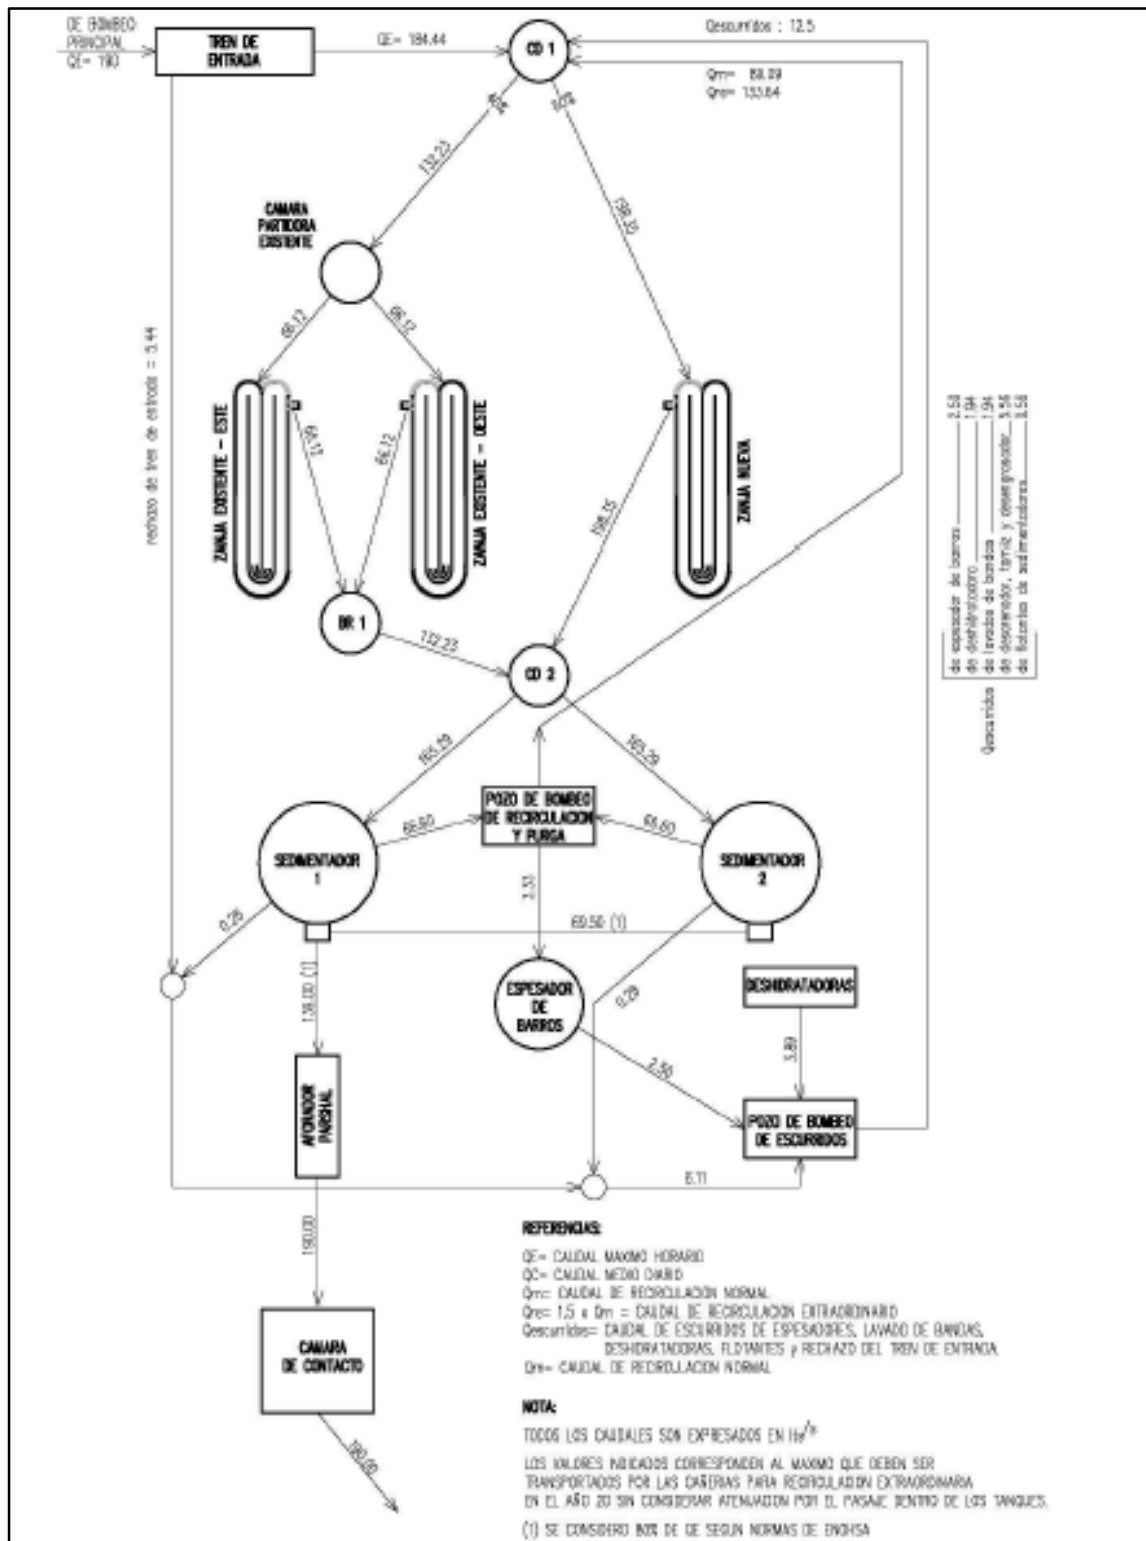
DE BOMBEO PRINCIPAL
QE= 190

TREN DE ENTRADA

QE= 184.44

CD 1

Qescurridos : 12.5

Qrn= 88.09
Qre= 133.64

Qe/2

Qe/2

132.23

158.10

CAMARA PARTIDORA EXISTENTE

66.12

66.12

ZANJA EXISTENTE - ESTE

ZANJA EXISTENTE - OESTE

ZANJA NUEVA

66.12

66.12

198.35

rechazo de tren de entrada = 5.44

BR 1

132.23

CD 2

165.29

165.29

POZO DE BOMBEO DE RECIRCULACION Y PURGA

66.60

66.60

SEDIMENTADOR 1

SEDIMENTADOR 2

3.51

69.50 (1)

0.28

0.28

ESPESADOR DE BARROS

DESHIDRATADORAS

138.00 (1)

AFORADOR PARSHAL

2.58

3.89

POZO DE BOMBEO DE ESCURRIDOS

6.11

190.00

CAMARA DE CONTACTO

190.00

Qescurridos
de espesador de barros ———— 2.58
de deshidratadora ———— 1.94
de lavados de bandas ———— 1.94
de desarenador, tamiz y desengrasador — 5.56
de flotantes de sedimentadores — 0.56

REFERENCIAS:
QE= CAUDAL MAXIMO HORARIO
QC= CAUDAL MEDIO DIARIO
Qrn= CAUDAL DE RECIRCULACION NORMAL
Qre= 1,5 x Qrn = CAUDAL DE RECIRCULACION EXTRAORDINARIO
Qescurridos= CAUDAL DE ESCURRIDOS DE ESPESADORES, LAVADO DE BANDAS, DESHIDRATADORAS, FLOTANTES y RECHAZO DEL TREN DE ENTRADA.
Qrn= CAUDAL DE RECIRCULACION NORMAL

NOTA:
TODOS LOS CAUDALES SON EXPRESADOS EN lts/s
LOS VALORES INDICADOS CORRESPONDEN AL MAXIMO QUE DEBEN SER TRANSPORTADOS POR LAS CAÑERIAS PARA RECIRCULACION EXTRAORDINARIA EN EL AÑO 20 SIN CONSIDERAR ATENUACION POR EL PASAJE DENTRO DE LOS TANQUES.
(1) SE CONSIDERO 80% DE QE SEGUN NORMAS DE ENOHSA